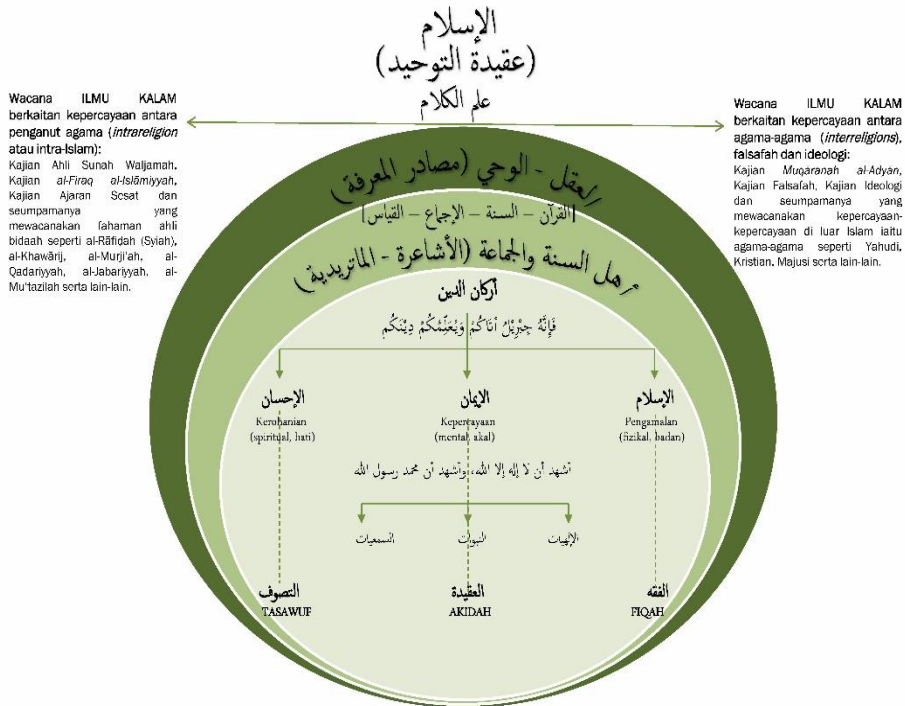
الإسلام
(عقيدة التوحيد)

Wacana ILMU KALAM berkaitan kepercayaan antara penganut agama (*intrareligion* atau intra-Islam):
Kajian Ahli Sunah Waljamah, Kajian *al-Firaq al-Islāmiyyah*, Kajian Ajaran Sesat dan seumpamanya yang mewacanakan fahaman ahli bidaah seperti al-Rāfiḍah (Syiah), al-Khawārij, al-Murji'ah, al-Qadariyyah, al-Jabariyyah, al-Mu'tazilah serta lain-lain.

علم الكلام

Wacana ILMU KALAM berkaitan kepercayaan antara agama-agama (*interreligions*), falsafah dan ideologi:
Kajian *Muqaranah al-Adyan*, Kajian Falsafah, Kajian Ideologi dan seumpamanya yang mewacanakan kepercayaan-kepercayaan di luar Islam iaitu agama-agama seperti Yahudi, Kristian, Majusi serta lain-lain.

العقل - الوحي (مصادر المعرفة)
[القرآن - السنة - الإجماع - القياس]
أهل السنة والجماعة (الأشاعرة - الماتريدية)
أركان الدين
فَإِنَّهُ جِبْرِيْلُ أَتَاكُمْ يُعَلِّمُكُمْ دِيْنَكُمْ

الإحسان
Kerohanian
(spiritual, hati)

الإيمان
Kepercayaan
(mental, akal)

الإسلام
Pengamalan
(fizikal, badan)

أشهد أن لا إله إلا الله، وأشهد أن محمد رسول الله

السمعيات
النبوات
الإلهيات

التصوف
TASAWUF

العقيدة
AKIDAH

الفقه
FIQAH